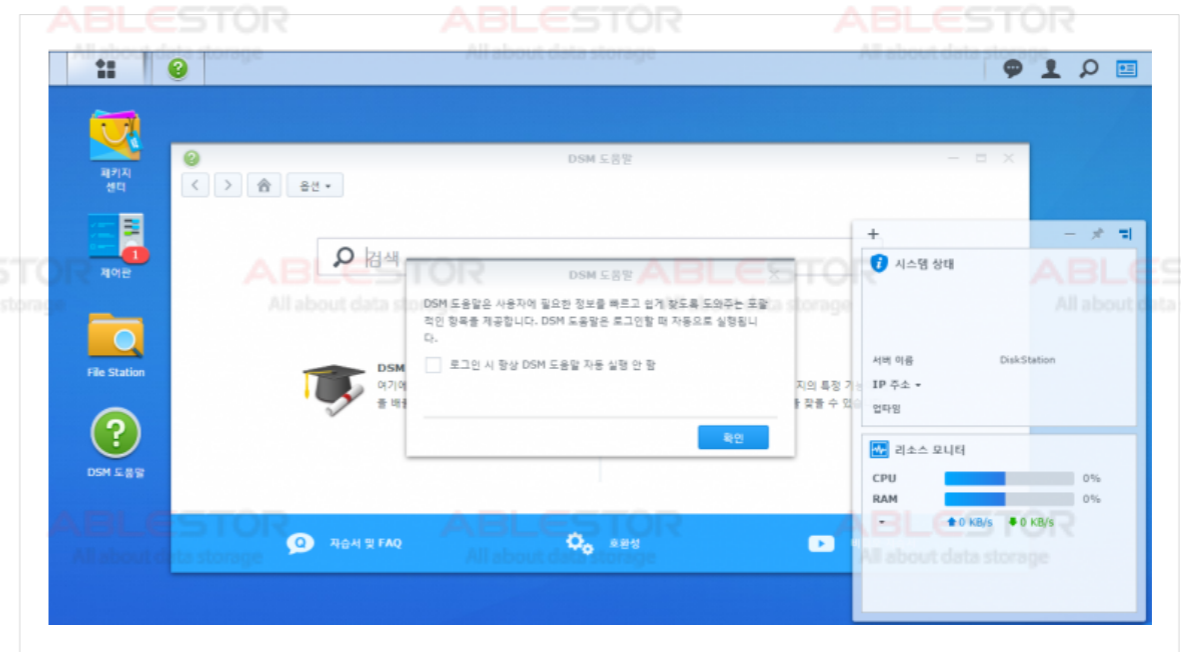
ABLESTOR
All about data storage

ABLESTOR
All about data storage

ABLESTOR
All about data storage

패키지 센터

1
제어판

File Station

DSM 도움말

DSM 도움말

옵션

검색

DSM 도움말

DSM 도움말은 사용자에 필요한 정보를 빠르고 쉽게 찾도록 도와주는 포괄적인 항목을 제공합니다. DSM 도움말은 로그인할 때 자동으로 실행됩니다.

로그인 시 항상 DSM 도움말 자동 실행 안 함

확인

DSM
여기에 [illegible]
를 배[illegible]

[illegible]지의 특정 기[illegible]
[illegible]을 찾을 수 있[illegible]

자습서 및 FAQ

호환성

시스템 상태

서버 이름 DiskStation
IP 주소
업타임

리소스 모니터

CPU 0%
RAM 0%
0 KB/s 0 KB/s

ABLESTOR
All about data storage

ABLESTOR
All about data storage

ABLESTOR
All about data storage

ABLESTOR
All about data storage

ABLESTOR
All about data storage

ABLESTOR
All about data storage

ABLESTOR
All about data storage

STOR
storage